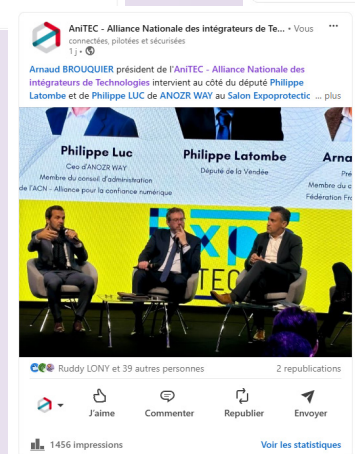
AniTEC - Alliance Nationale des intégrateurs de Te... • Vous
connectées, pilotées et sécurisées
1 j •

Arnaud BROUQUIER président de l'AniTEC - Alliance Nationale des intégrateurs de Technologies intervient au côté du député Philippe Latombe et de Philippe LUC de ANOZR WAY au Salon Expoprotectic ... plus

Philippe Luc
Ceo d'ANOZR WAY
Membre du conseil d'administration de l'ACN - Alliance pour la confiance numérique

Philippe Latombe
Député de la Vendée

Arna
Pré
Membre du c
Fédération Fr

EXP
TEC

Ruddy LONY et 39 autres personnes
2 republications

J'aime
Commenter
Republier
Envoyer

1456 impressions
Voir les statistiques